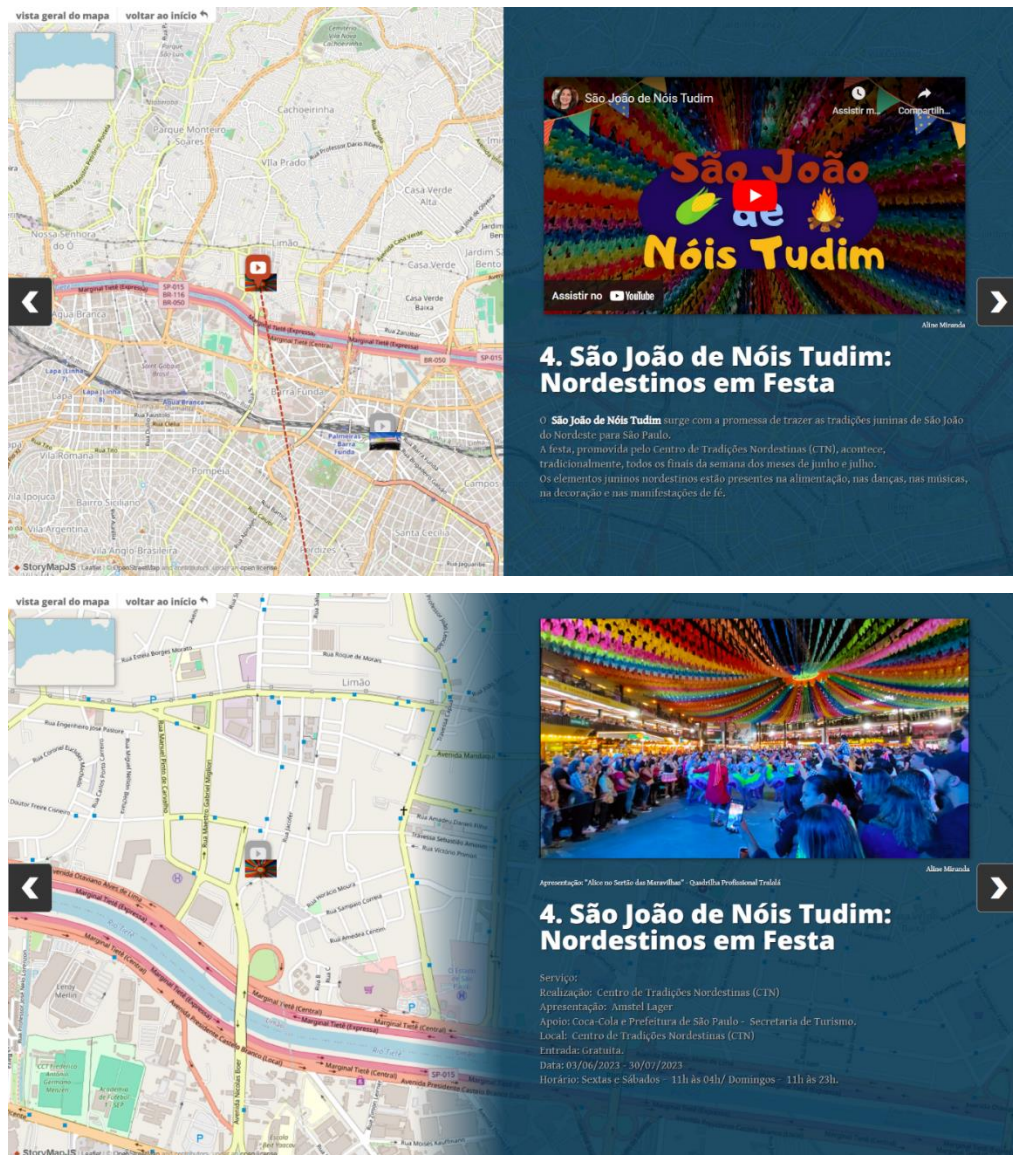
vista geral do mapa voltar ao início

Cachoeirinha
Parque Monteiro Soares
Vila Prado
Casa Verde Alta
Nossa Senhora do Ó
Limão
Casa Verde
Jardim São Bento
Marginal Tietê (Expressa)
Casa Verde Baixa
Água Branca
Barra Funda
Lapa
Palmeiras Barra Funda
Vila Romana
Pompeia
Bairro Siciliano
Vila Ipojuca
Vila Argentina
Vila Anglo Brasileira
Santa Cecília
Campos

StoryMapJS | Leaflet | © OpenStreetMap

São João de Nóis Tudim
Assistir m...
Compartilh...
São João de Nóis Tudim
Assistir no YouTube

Aline Miranda

4. São João de Nóis Tudim: Nordestinos em Festa

O **São João de Nóis Tudim** surge com a promessa de trazer as tradições juninas de São João do Nordeste para São Paulo.
A festa, promovida pelo Centro de Tradições Nordestinas (CTN), acontece, tradicionalmente, todos os finais da semana dos meses de junho e julho.
Os elementos juninos nordestinos estão presentes na alimentação, nas danças, nas músicas, na decoração e nas manifestações de fé.

vista geral do mapa voltar ao início

Limão
Rua Roque de Morais
Rua Engenheiro José Pastore
Rua Marinel Pinto de Carvalho
Rua Mestre Gabriel Migliori
Rua Horácio Moura
Rua Sampaio Correia
Avenida Otaviano Alves de Lima
Marginal Tietê (Expressa)
Marginal Tietê (Central)
Avenida Presidente Castelo Branco (Local)
SP-015
Rio Tietê
Rua Moisés Kauffmann

StoryMapJS | Leaflet

Aline Miranda

Apresentação: "Alice no Sertão das Maravilhas" - Quadrilha Profissional Tralalá

4. São João de Nóis Tudim: Nordestinos em Festa

Serviço:
Realização: Centro de Tradições Nordestinas (CTN)
Apresentação: Amstel Lager
Apoio: Coca-Cola e Prefeitura de São Paulo - Secretaria de Turismo.
Local: Centro de Tradições Nordestinas (CTN)
Entrada: Gratuita.
Data: 03/06/2023 - 30/07/2023
Horário: Sextas e Sábados - 11h às 04h/ Domingos - 11h às 23h.